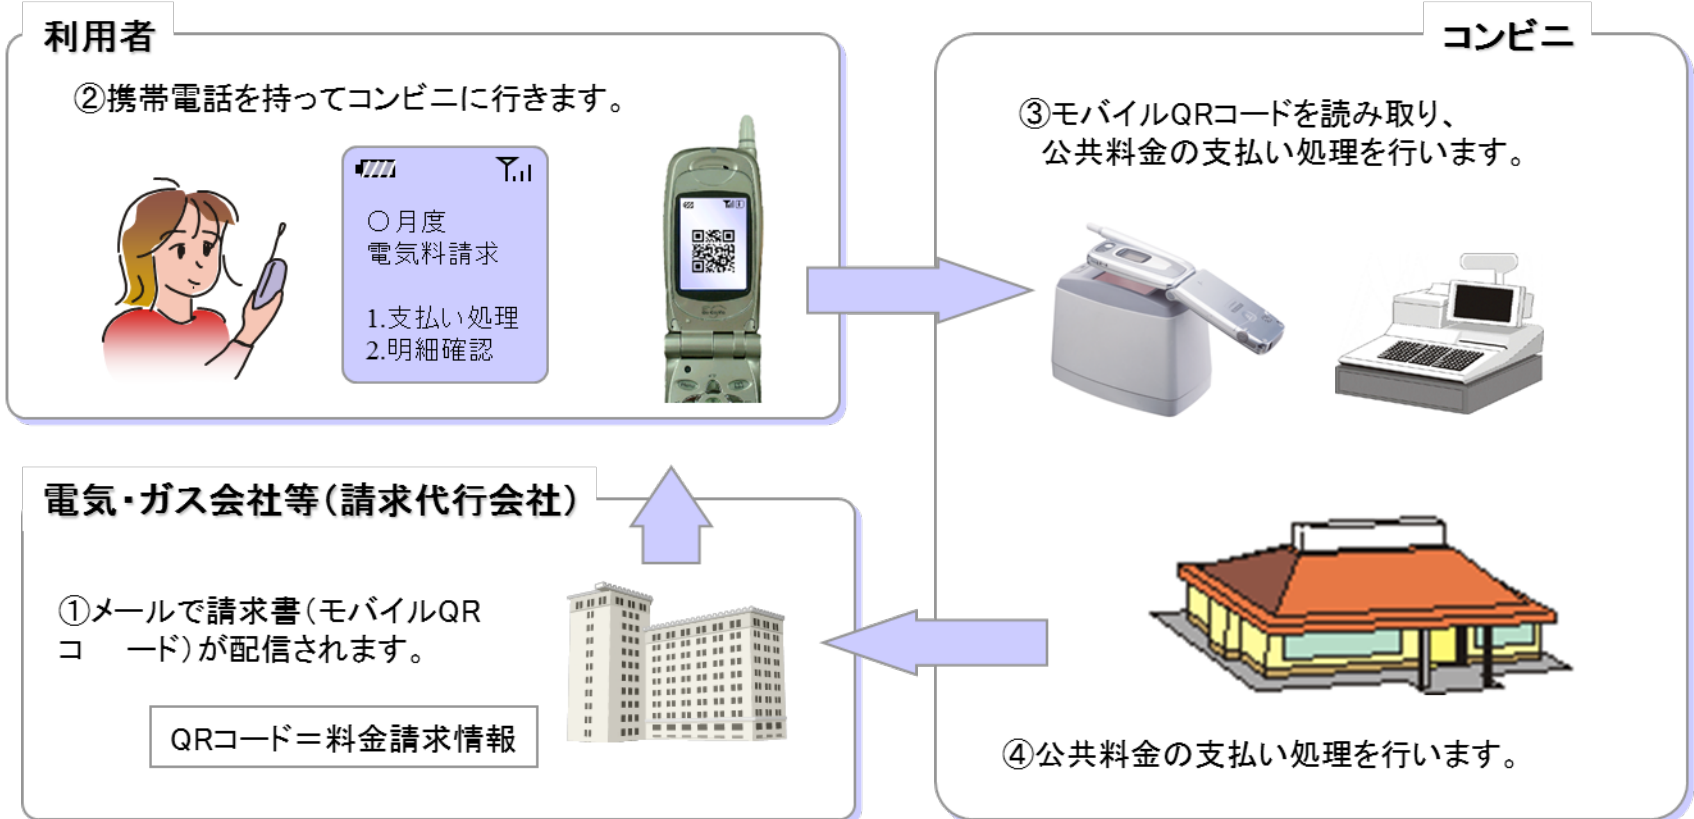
利用者

②携帯電話を持ってコンビニに行きます。

○月度
電気料請求

1.支払い処理
2.明細確認

コンビニ

③モバイルQRコードを読み取り、
公共料金の支払い処理を行います。

電気・ガス会社等(請求代行会社)

①メールで請求書(モバイルQRコード)が配信されます。

QRコード＝料金請求情報

④公共料金の支払い処理を行います。